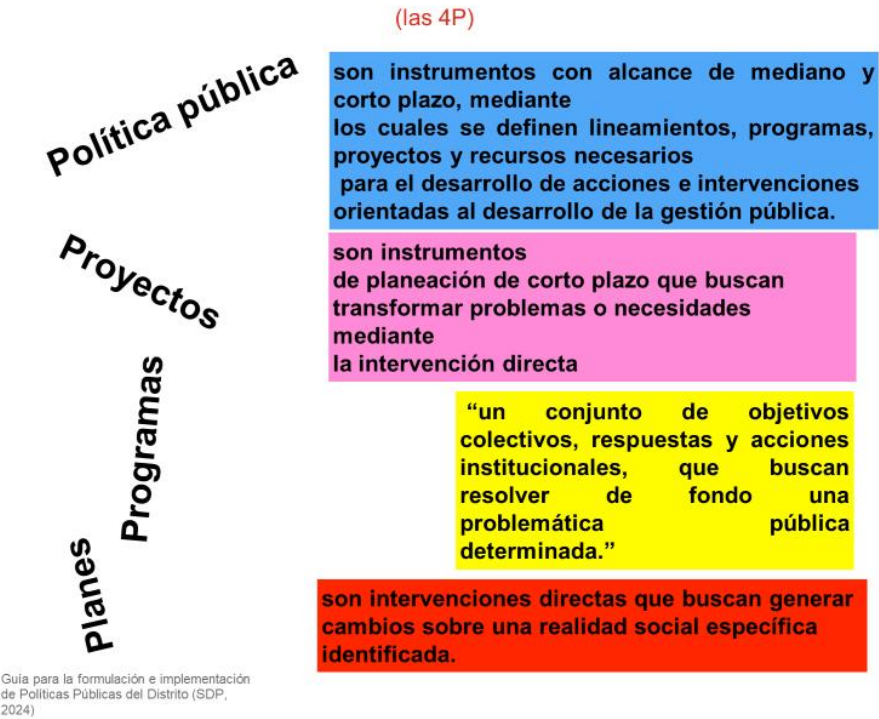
(las 4P)

Política pública

son instrumentos con alcance de mediano y corto plazo, mediante los cuales se definen lineamientos, programas, proyectos y recursos necesarios para el desarrollo de acciones e intervenciones orientadas al desarrollo de la gestión pública.

Proyectos

son instrumentos de planeación de corto plazo que buscan transformar problemas o necesidades mediante la intervención directa

Programas

“un conjunto de objetivos colectivos, respuestas y acciones institucionales, que buscan resolver de fondo una problemática pública determinada.”

Planes

son intervenciones directas que buscan generar cambios sobre una realidad social específica identificada.

Guía para la formulación e implementación de Políticas Públicas del Distrito (SDP, 2024)